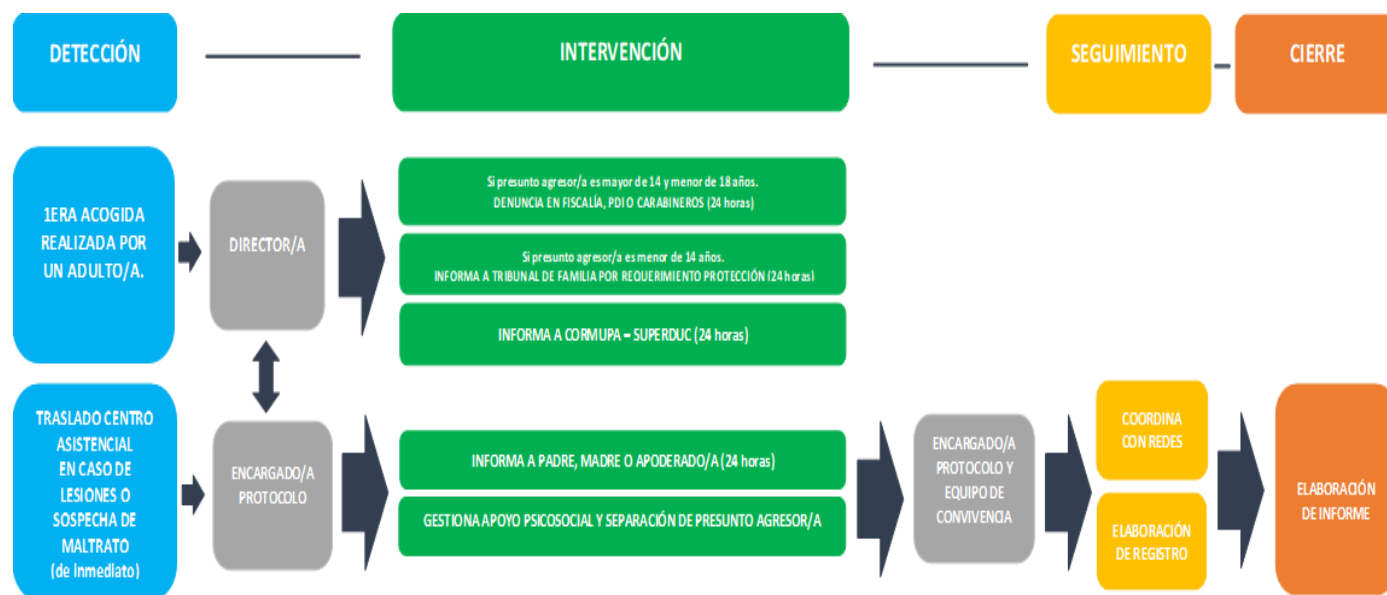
DETECCIÓN

INTERVENCIÓN

SEGUIMIENTO

CIERRE

1ERA ACOGIDA REALIZADA POR UN ADULTO/A.

DIRECTOR/A

Si presunto agresor/a es mayor de 14 y menor de 18 años.
DENUNCIA EN FISCALÍA, PDI O CARABINEROS (24 horas)

Si presunto agresor/a es menor de 14 años.
INFORMA A TRIBUNAL DE FAMILIA POR REQUERIMIENTO PROTECCIÓN (24 horas)

INFORMA A CORMUPA – SUPERDUC (24 horas)

TRASLADO CENTRO ASISTENCIAL EN CASO DE LESIONES O SOSPECHA DE MALTRATO (de inmediato)

ENCARGADO/A PROTOCOLO

INFORMA A PADRE, MADRE O APODERADO/A (24 horas)

GESTIONA APOYO PSICOSOCIAL Y SEPARACIÓN DE PRESUNTO AGRESOR/A

ENCARGADO/A PROTOCOLO Y EQUIPO DE CONVIVENCIA

COORDINA CON REDES

ELABORACIÓN DE REGISTRO

ELABORACIÓN DE INFORME